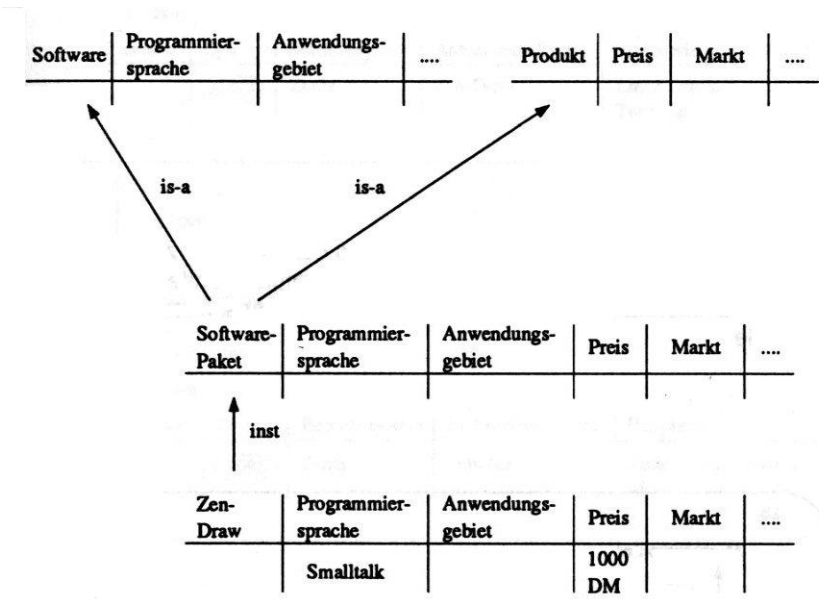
| Software | Programmiersprache | Anwendungsgebiet | .... |
|---|---|---|---|
| | | | |

| Produkt | Preis | Markt | .... |
|---|---|---|---|
| | | | |

is-a

is-a

| Software-Paket | Programmiersprache | Anwendungsgebiet | Preis | Markt | .... |
|---|---|---|---|---|---|
| | | | | | |

inst

| Zen-Draw | Programmiersprache | Anwendungsgebiet | Preis | Markt | .... |
|---|---|---|---|---|---|
| | Smalltalk | | 1000 DM | | |